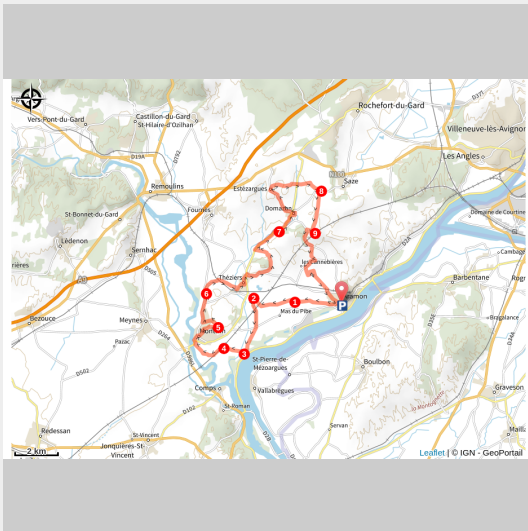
Vers-Pont-du-Gard
Castillon-du-Gard
St-Hilaire-d'Ozilhan
Rochefort-du-Gard
Villeneuve-lès-Avignon
Les Angles
Saze
Remoulins
D19A
St-Bonnet-du-Gard
Fournès
Estézargues
Domazan
N100
Domaine de Courtine
Lédenon
Sernhac
Théziers
Les Carnebières
Aramon
Barbentane
D2
Bezouce
Meynes
Montfrin
Mas du Pibe
Pazac
D502
Comps
St-Pierre-de-Mézoargues
Vallabrègues
Boulbon
Graveson
D402
St-Roman
Servan
Redessan
St-Vincent
Jonquières-St-Vincent
2 km
1
2
3
4
5
6
7
8
9
P
Leaflet | © IGN - GeoPortail